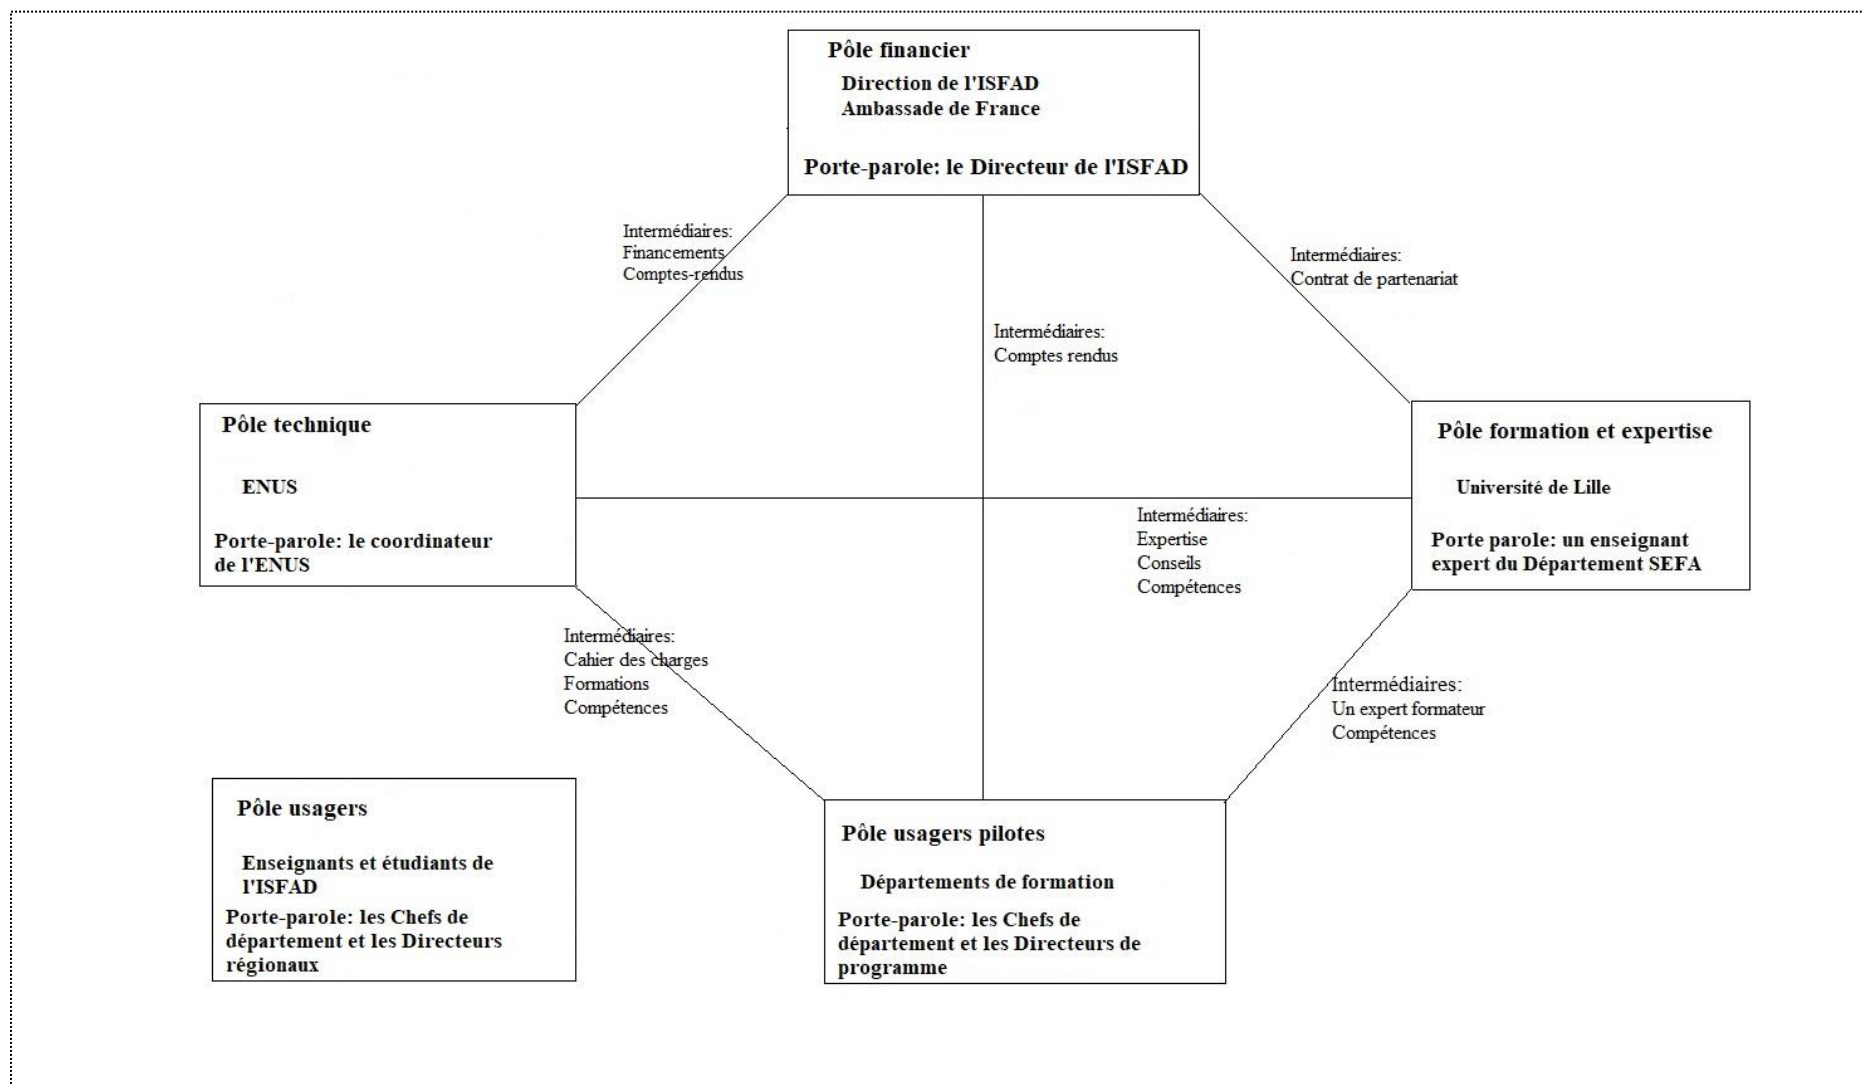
Pôle financier

Direction de l'ISFAD
Ambassade de France

Porte-parole: le Directeur de l'ISFAD

Intermédiaires:
Financements
Comptes-rendus

Intermédiaires:
Contrat de partenariat

Intermédiaires:
Comptes rendus

Pôle technique

ENUS

Porte-parole: le coordinateur de l'ENUS

Pôle formation et expertise

Université de Lille

Porte parole: un enseignant expert du Département SEFA

Intermédiaires:
Expertise
Conseils
Compétences

Intermédiaires:
Cahier des charges
Formations
Compétences

Intermédiaires:
Un expert formateur
Compétences

Pôle usagers

Enseignants et étudiants de l'ISFAD

Porte-parole: les Chefs de département et les Directeurs régionaux

Pôle usagers pilotes

Départements de formation

Porte-parole: les Chefs de département et les Directeurs de programme